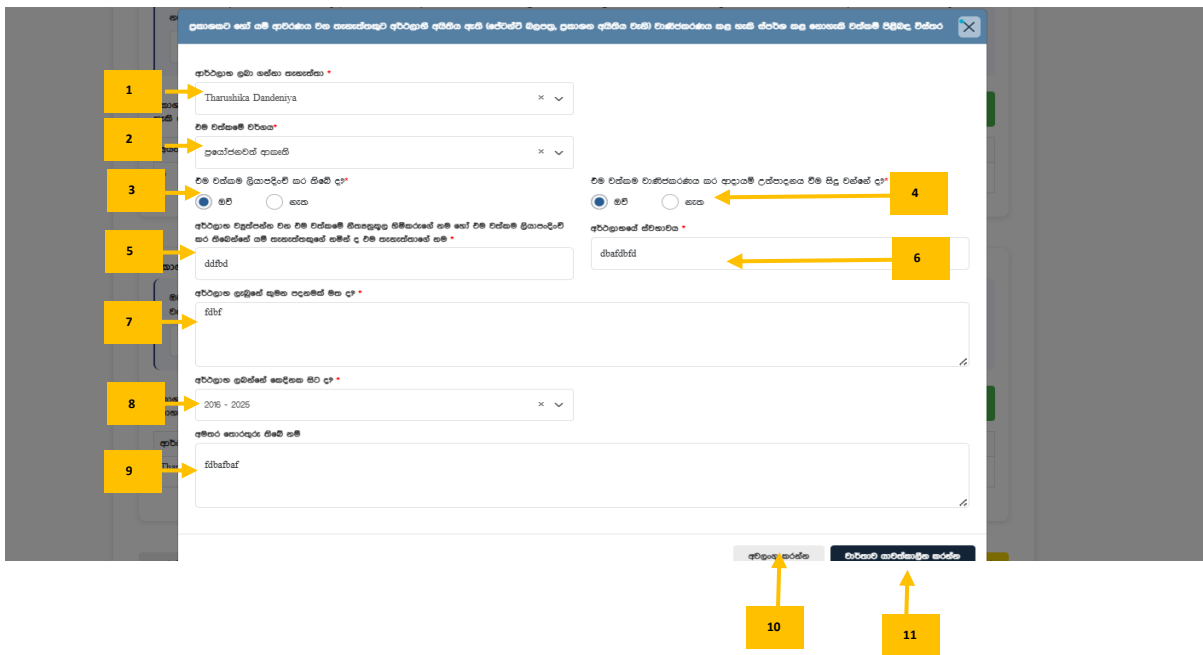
ප්‍රකාශනයට හෝ යම් ආවරණය වන සංකෘතීතයකට අයිතිවාසිකම් ඇති ශේෂවීම් බලපත්‍ර, ප්‍රකාශන අයිතිය වැනි වාණිජකරණය කළ හැකි ස්වරූප කළ හොතයක් වක්තම් පිළිබඳ විස්තර

1

ආර්ථලාභ ලබා ගන්නා සංකෘතිකා *

Tharushika Dandeniya

2

එම වක්තමේ වර්ගය*

ප්‍රයෝජනවත් ආකෘති

3

එම වක්තම ක්‍රියාපදිංචි කර තිබේ ද?*

ඔව් නැත

4

එම වක්තම වාණිජකරණය කර ආදායම් උත්පාදනය වීම සිදු වන්නේ ද?*

ඔව් නැත

5

අර්ථලාභ විශුද්ධ්පන්න වන එම වක්තමේ නිපැයුම්කරුගේ නම හෝ එම වක්තම ක්‍රියාපදිංචි කර තිබෙන්නේ යම් සංකෘතිකයකුගේ නමින් ද එම සංකෘතිකාගේ නම *

ddfbd

අර්ථලාභයේ ස්වභාවය *

dbafdbfd

6

අර්ථලාභ ලැබුනේ කුමන පදනමක් මත ද? *

7

fdbf

අර්ථලාභ ලබන්නේ කෙදිනක සිට ද? *

8

2016 - 2025

අමතර තොරතුරු තිබේ නම්

9

fdbafbaf

අවලංගු කරන්න

වාර්තාව යාවත්කාලීන කරන්න

10

11